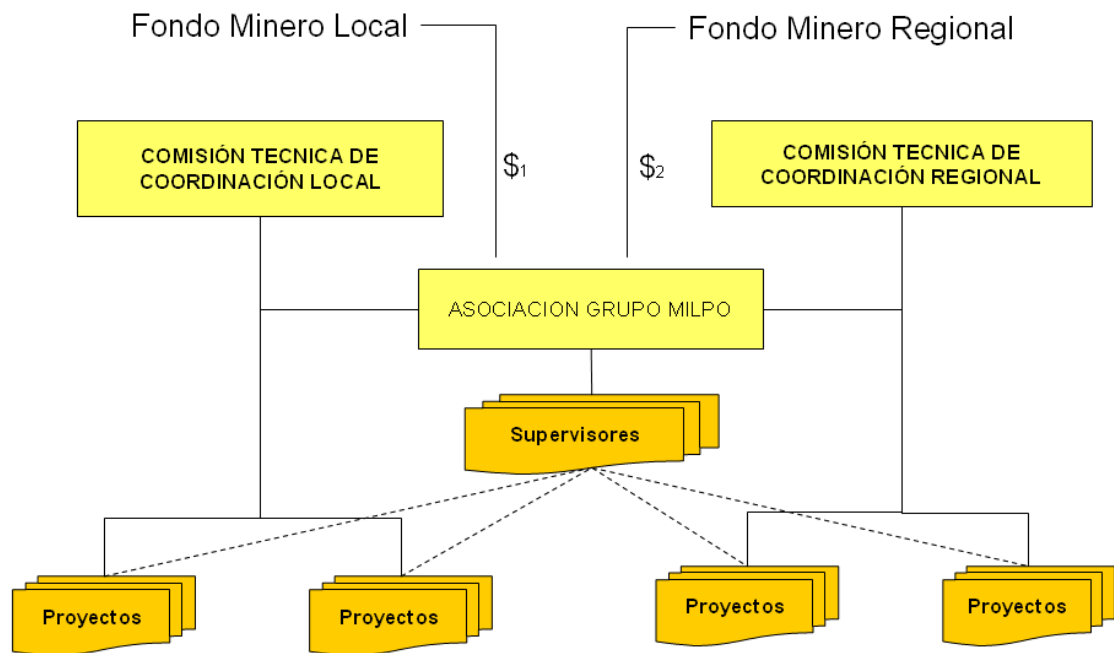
Fondo Minero Local

Fondo Minero Regional

COMISIÓN TECNICA DE COORDINACIÓN LOCAL

$\$_1$

$\$_2$

COMISIÓN TECNICA DE COORDINACIÓN REGIONAL

ASOCIACION GRUPO MILPO

Supervisores

Proyectos

Proyectos

Proyectos

Proyectos